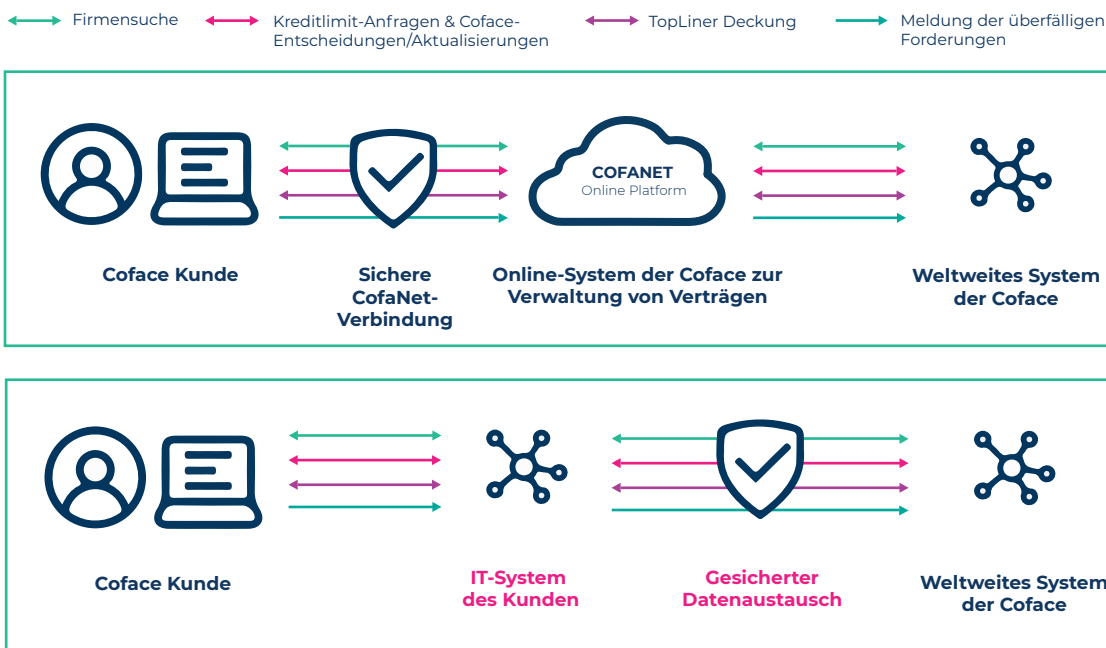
Firmensuche

Kreditlimit-Anfragen & Coface-Entscheidungen/Aktualisierungen

TopLiner Deckung

Meldung der überfälligen Forderungen

COFANET
Online Platform

Coface Kunde

Sichere CofaNet-Verbindung

Online-System der Coface zur Verwaltung von Verträgen

Weltweites System der Coface

Coface Kunde

IT-System des Kunden

Gesicherter Datenaustausch

Weltweites System der Coface